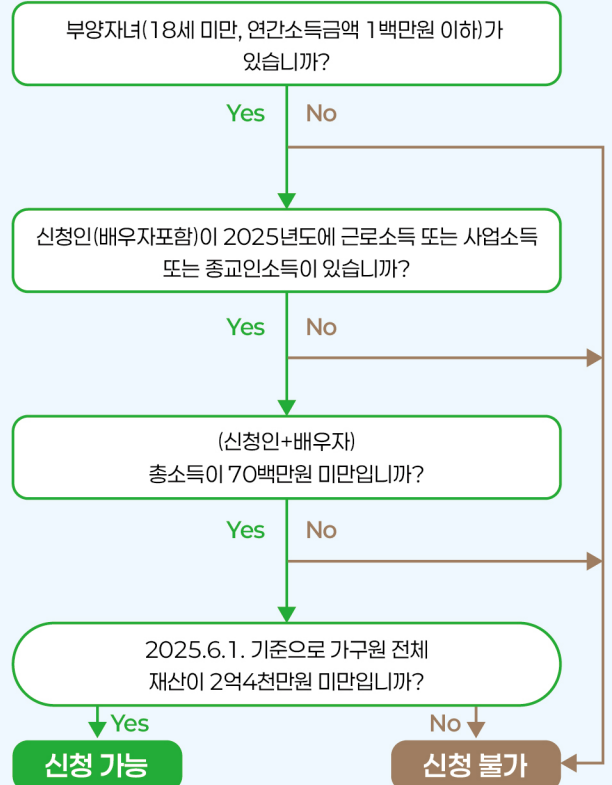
부양자녀(18세 미만, 연간소득금액 1백만원 이하)가 있습니까?

Yes No

신청인(배우자포함)이 2025년도에 근로소득 또는 사업소득 또는 종교인소득이 있습니까?

Yes No

(신청인+배우자) 총소득이 70백만원 미만입니까?

Yes No

2025.6.1. 기준으로 가구원 전체 재산이 2억4천만원 미만입니까?

Yes No

신청 가능

신청 불가